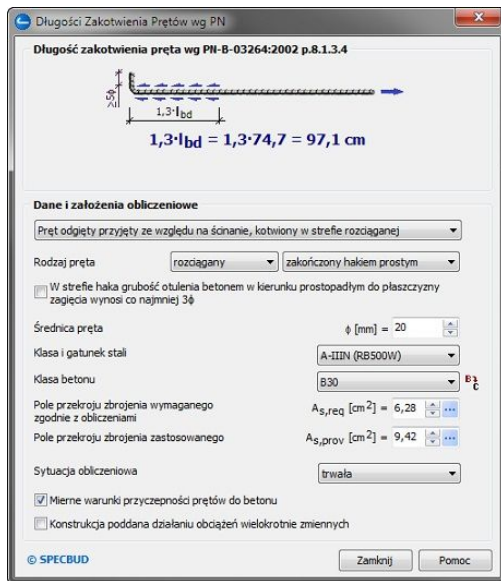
Długości Zakotwienia Prętów wg PN

Długość zakotwienia pręta wg PN-B-03264:2002 p.8.1.3.4

$\geq 5\phi$

$1{,}3 \cdot l_{bd}$

$1{,}3 \cdot l_{bd} = 1{,}3 \cdot 74{,}7 = 97{,}1$ cm

Dane i założenia obliczeniowe

Pręt odgięty przyjęty ze względu na ścinanie, kotwiony w strefie rozciąganej

Rodzaj pręta rozciągany zakończony hakiem prostym

W strefie haka grubość otulenia betonem w kierunku prostopadłym do płaszczyzny zagięcia wynosi co najmniej 3ϕ

Średnica pręta ϕ [mm] = 20

Klasa i gatunek stali A-IIIN (RB500W)

Klasa betonu B30

Pole przekroju zbrojenia wymaganego zgodnie z obliczeniami $A_{s,req}$ [cm$^2$] = 6,28

Pole przekroju zbrojenia zastosowanego $A_{s,prov}$ [cm$^2$] = 9,42

Sytuacja obliczeniowa trwała

Mierne warunki przyczepności prętów do betonu

Konstrukcja poddana działaniu obciążeń wielokrotnie zmiennych

© SPECBUD

Zamknij

Pomoc